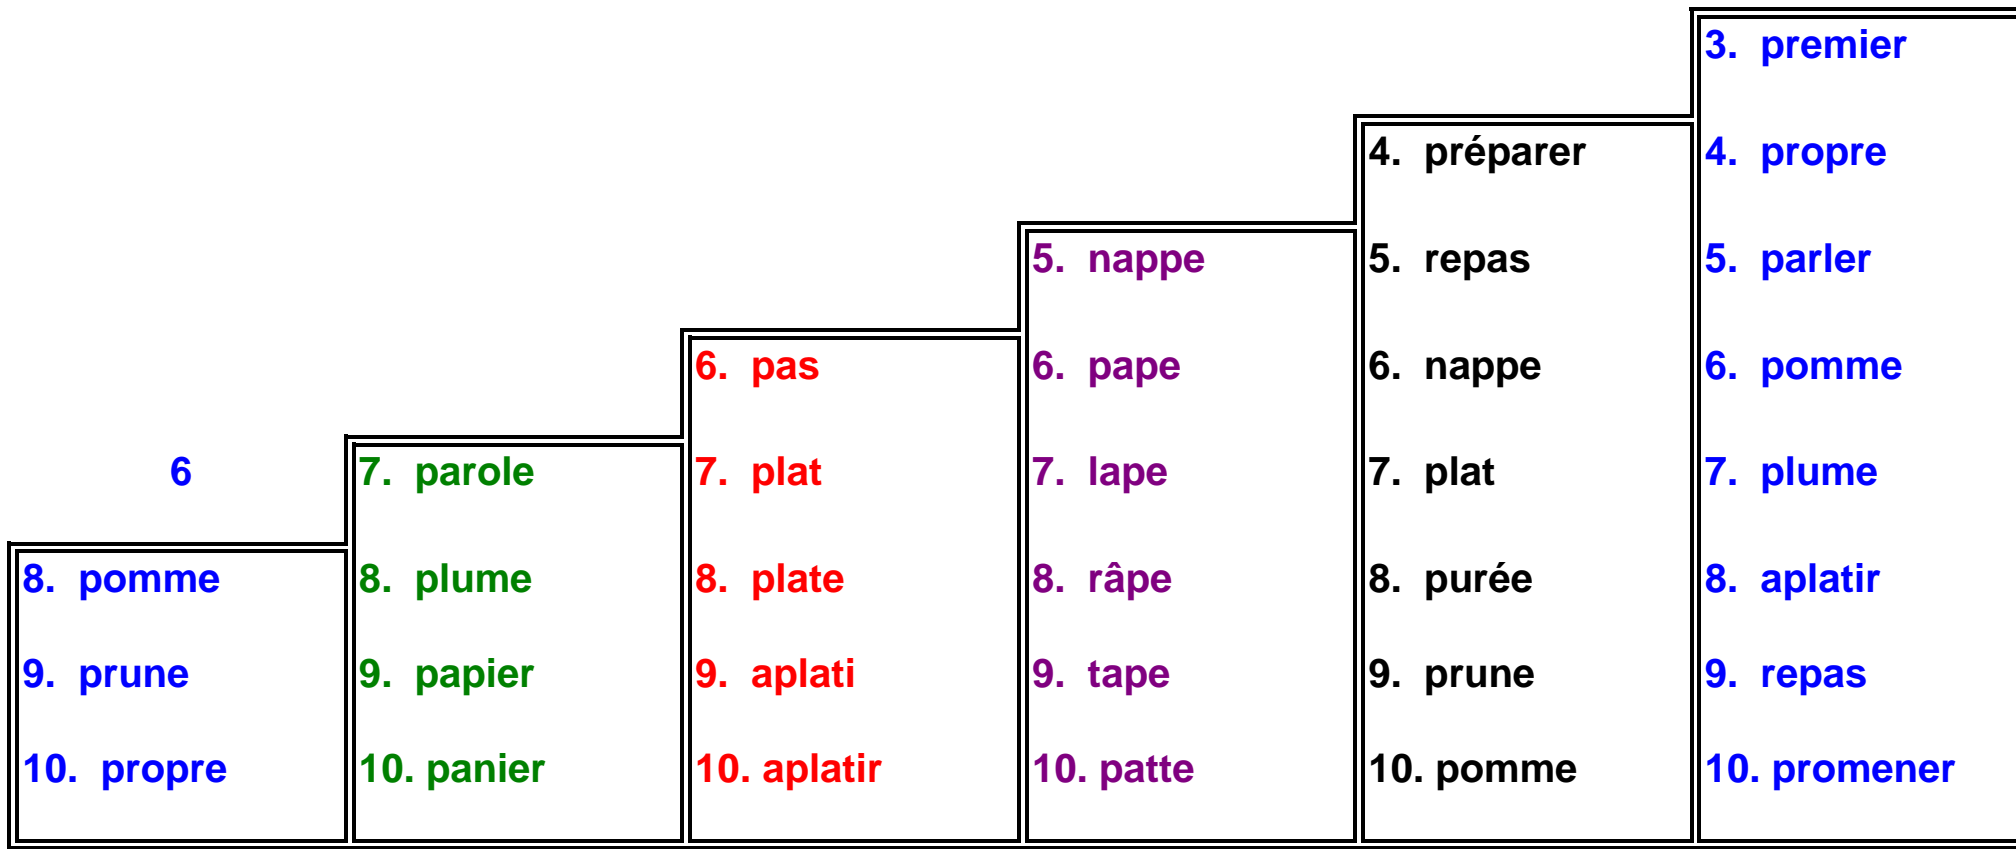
6

8. pomme

9. prune

10. propre

7. parole

8. plume

9. papier

10. panier

6. pas

7. plat

8. plate

9. aplati

10. aplatir

5. nappe

6. pape

7. lape

8. râpe

9. tape

10. patte

4. préparer

5. repas

6. nappe

7. plat

8. purée

9. prune

10. pomme

3. premier

4. propre

5. parler

6. pomme

7. plume

8. aplatir

9. repas

10. promener